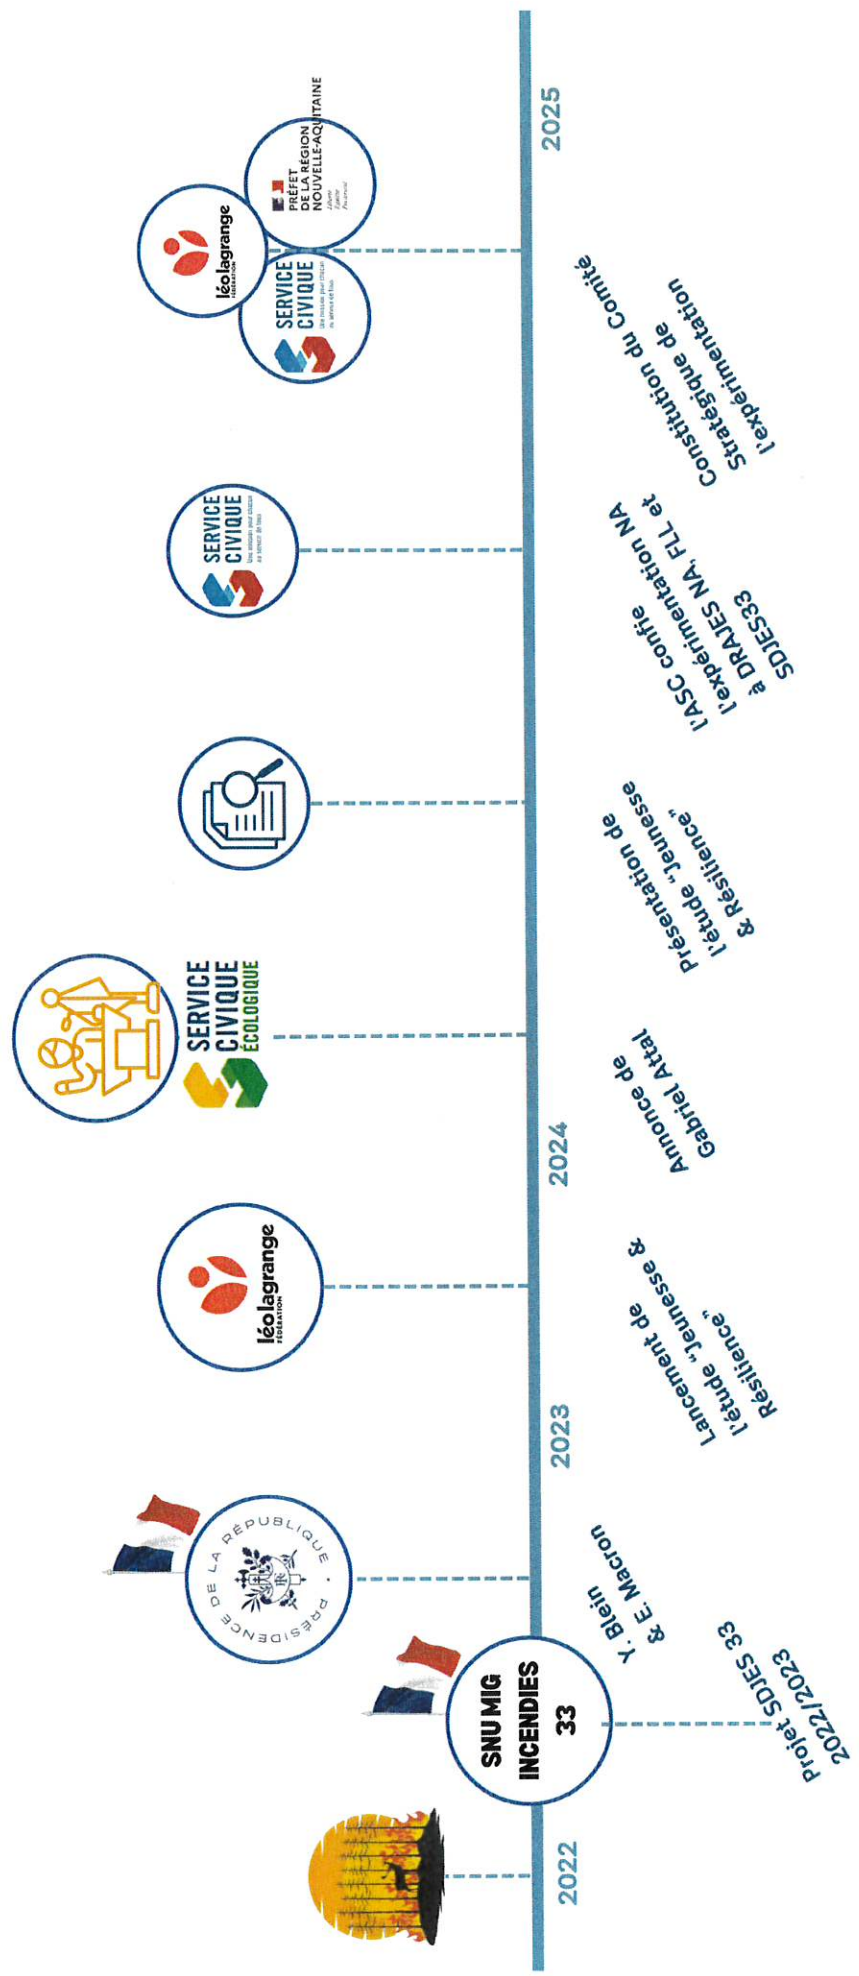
2022

SNU MIG INCENDIES 33

Projet SDJES 33 2022/2023

Y. Blein & E. Macron

PRÉSIDENCE DE LA RÉPUBLIQUE

2023

léolagrange FÉDÉRATION

Lancement de l'étude "Jeunesse & Résilience"

2024

Annonce de Gabriel Attal

SERVICE CIVIQUE ÉCOLOGIQUE

Présentation de l'étude "Jeunesse & Résilience"

SERVICE CIVIQUE Une mission pour chacun au service de tous

l'ASC confie l'expérimentation NA à DRAJES NA, FLL et SDJES33

2025

léolagrange FÉDÉRATION

SERVICE CIVIQUE Une mission pour chacun au service de tous

PRÉFET DE LA RÉGION NOUVELLE-AQUITAINE Liberté Égalité Fraternité

Constitution du Comité Stratégique de l'expérimentation